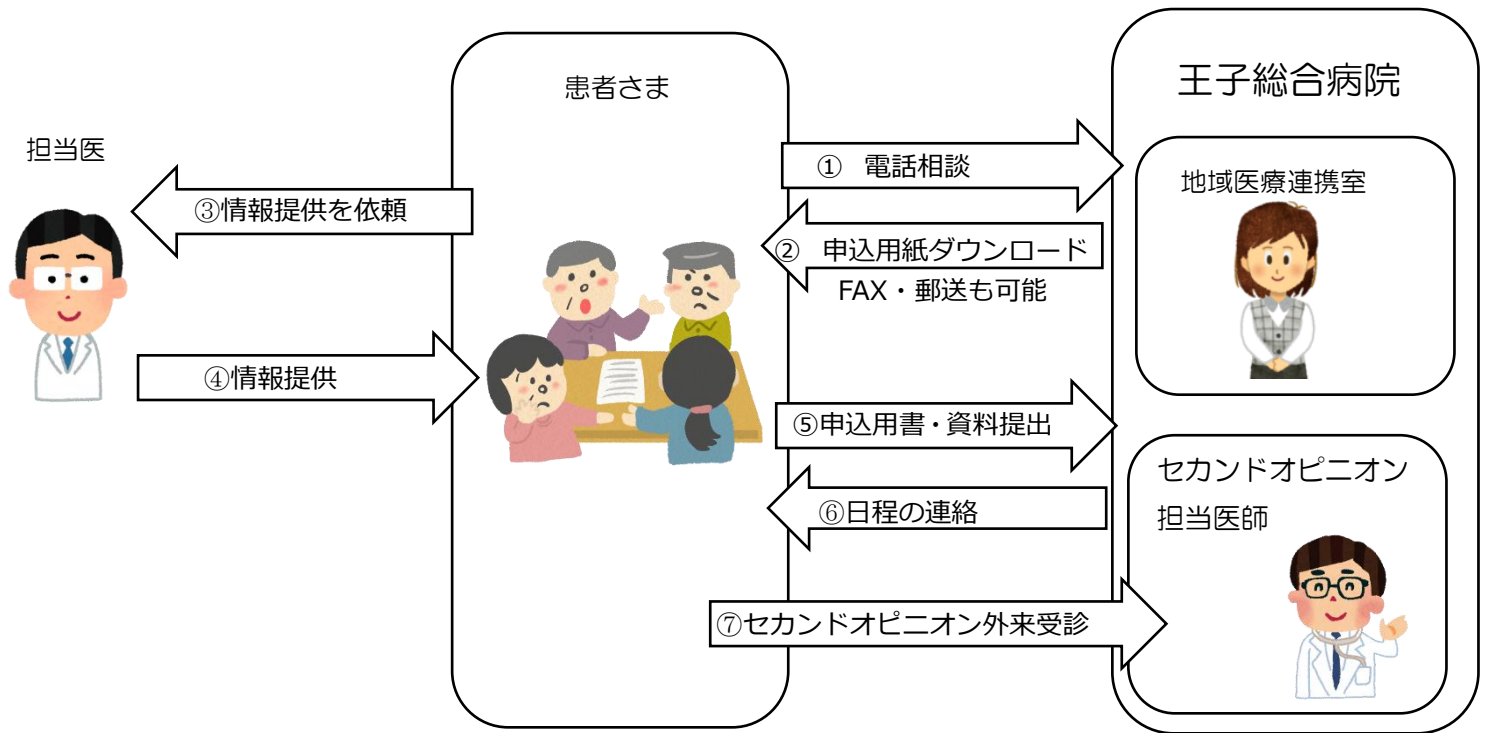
患者さま

王子総合病院

担当医

① 電話相談

地域医療連携室

③情報提供を依頼

② 申込用紙ダウンロード
FAX・郵送も可能

④情報提供

⑤申込用書・資料提出

セカンドオピニオン
担当医師

⑥日程の連絡

⑦セカンドオピニオン外来受診